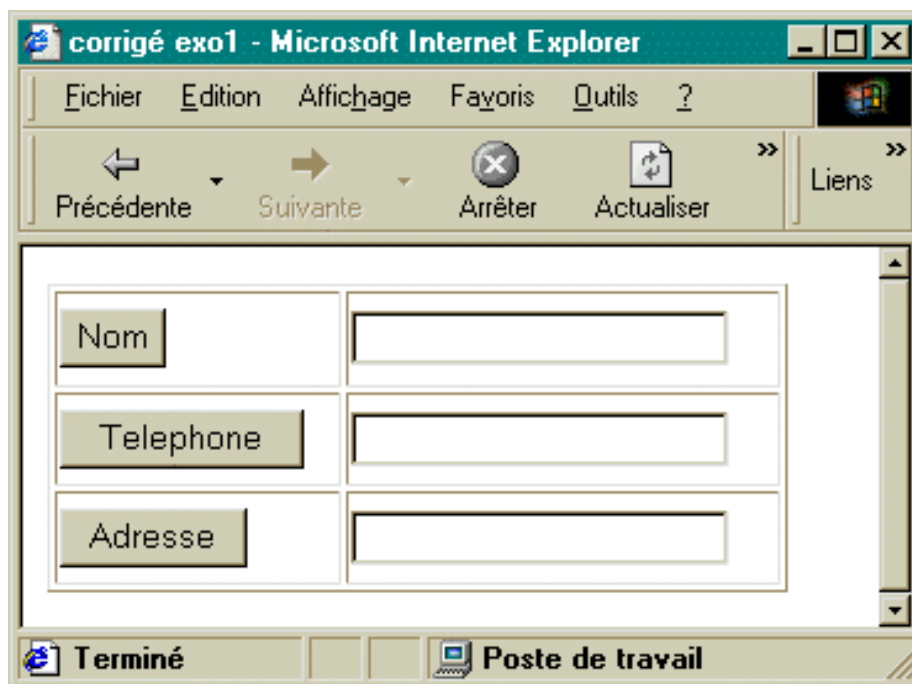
corrigé exo1 - Microsoft Internet Explorer

Fichier Edition Affichage Favoris Outils ?

Précédente Suivante Arrêter Actualiser » Liens »

| Nom | |
|---|---|
| Telephone | |
| Adresse | |

Terminé Poste de travail